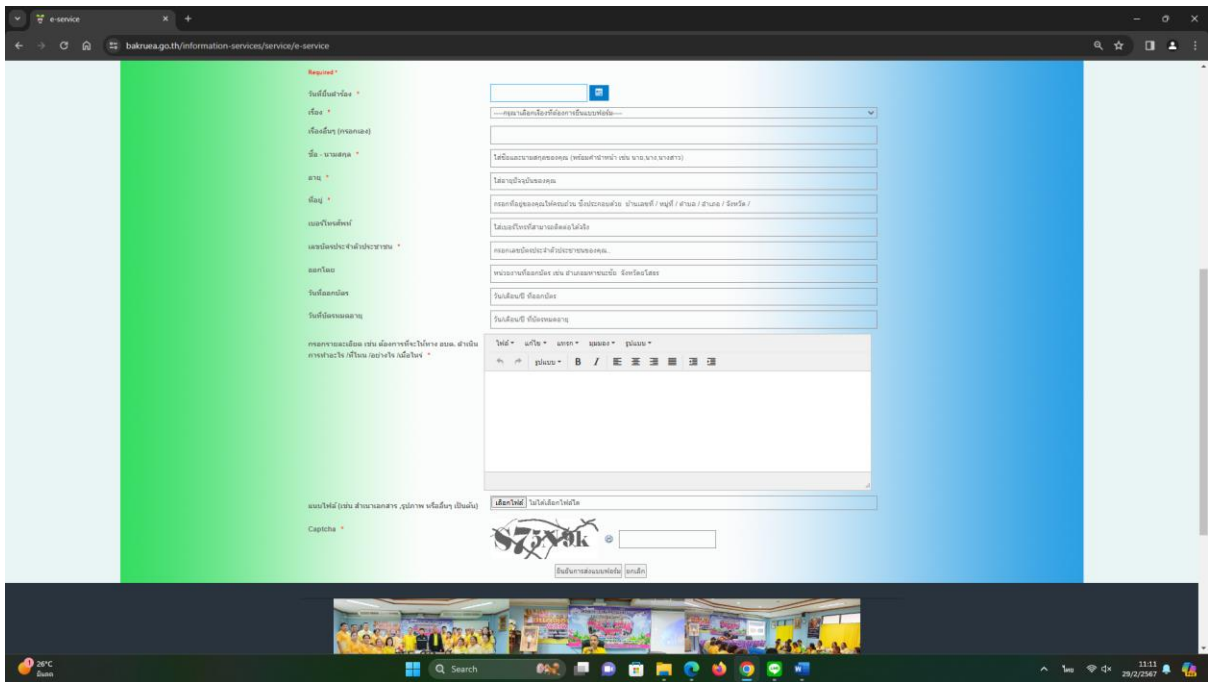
e-service

bakruea.go.th/information-services/service/e-service

Required *

วันที่ยื่นคำร้อง *

เรื่อง *

----กรุณาเลือกเรื่องที่ต้องการยื่นแบบฟอร์ม----

เรื่องอื่นๆ (กรอกเอง)

ชื่อ - นามสกุล *

ใส่ชื่อและนามสกุลของคุณ (พร้อมคำนำหน้า เช่น นาย,นาง,นางสาว)

อายุ *

ใส่อายุปัจจุบันของคุณ

ที่อยู่ *

กรอกที่อยู่ของคุณให้ครบถ้วน ซึ่งประกอบด้วย บ้านเลขที่ / หมู่ที่ / ตำบล / อำเภอ / จังหวัด /

เบอร์โทรศัพท์

ใส่เบอร์โทรที่สามารถติดต่อได้จริง

เลขบัตรประจำตัวประชาชน *

กรอกเลขบัตรประจำตัวประชาชนของคุณ

ออกโดย

หน่วยงานที่ออกบัตร เช่น อำเภอมหาชนะชัย จังหวัดยโสธร

วันที่ออกบัตร

วันเดือนปี ที่ออกบัตร

วันที่บัตรหมดอายุ

วันเดือนปี ที่บัตรหมดอายุ

กรอกรายละเอียด เช่น ต้องการที่จะให้ทาง อบต. ดำเนินการทำอะไร /ที่ไหน /อย่างไร /เมื่อไหร่ *

ไฟล์ แก้ไข แทรก มุมมอง รูปแบบ

รูปแบบ B I

แนบไฟล์ (เช่น สำเนาเอกสาร ,รูปภาพ หรืออื่นๆ เป็นต้น)

เลือกไฟล์ ไม่ได้เลือกไฟล์ใด

Captcha *

S75X9k

ยืนยันการส่งแบบฟอร์ม ยกเลิก

26°C มีแดด

Search

ไทย

11:11
29/2/2567